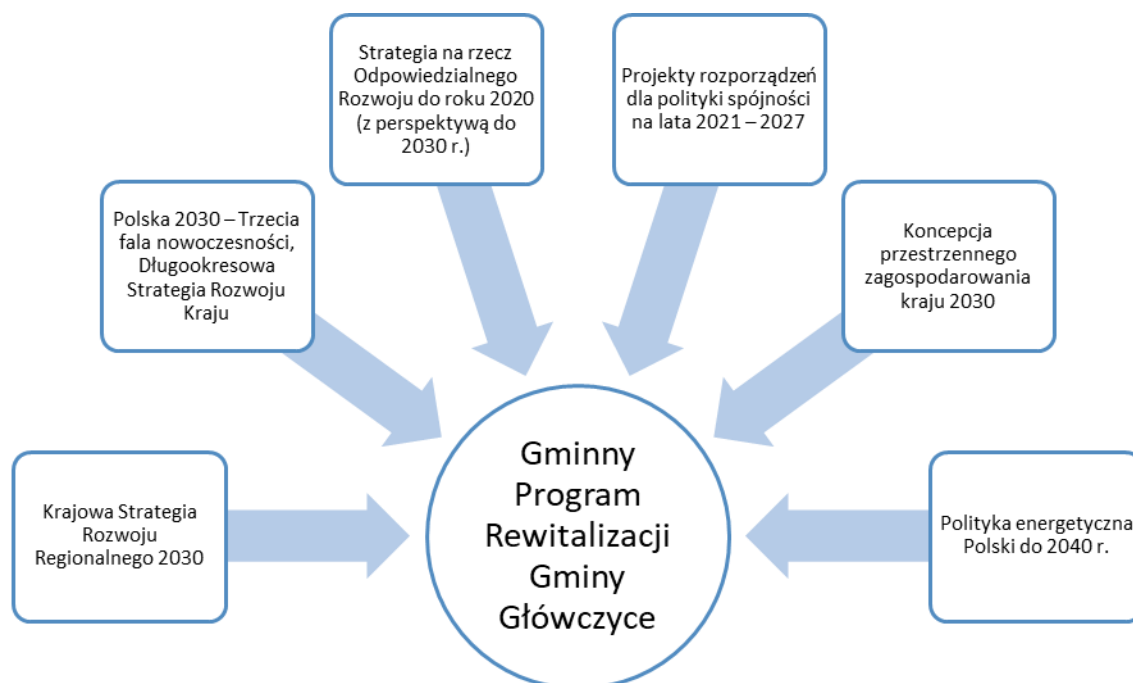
Strategia na rzecz Odpowiedzialnego Rozwoju do roku 2020 (z perspektywą do 2030 r.)

Projekty rozporządzeń dla polityki spójności na lata 2021 – 2027

Polska 2030 – Trzecia fala nowoczesności, Długookresowa Strategia Rozwoju Kraju

Koncepcja przestrzennego zagospodarowania kraju 2030

Krajowa Strategia Rozwoju Regionalnego 2030

Gminny Program Rewitalizacji Gminy Główczyce

Polityka energetyczna Polski do 2040 r.